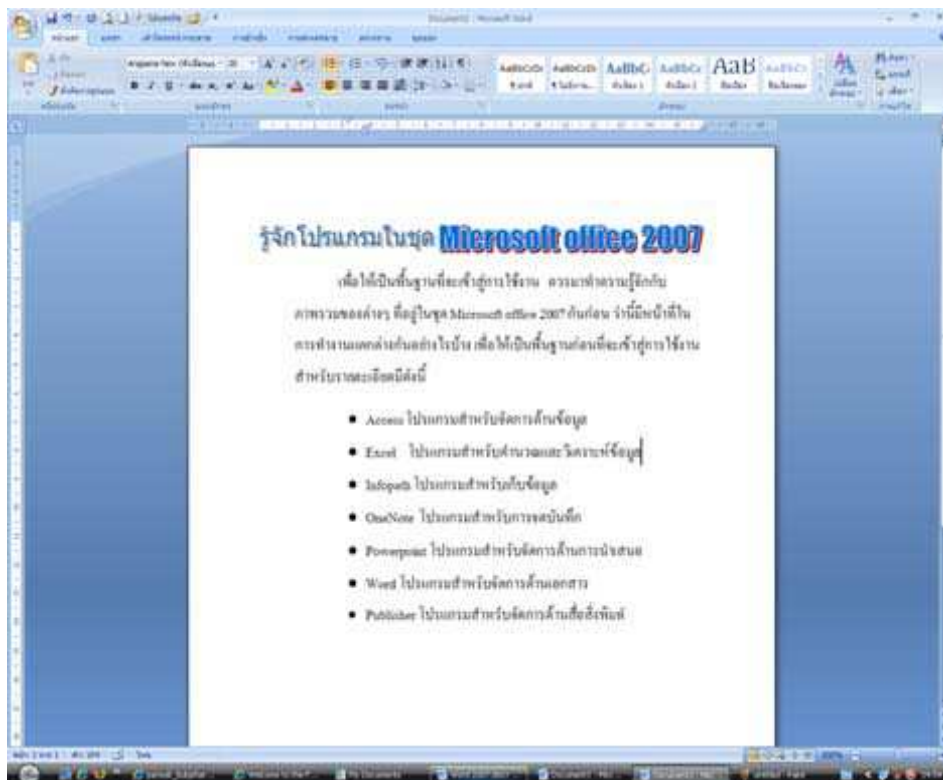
รู้จักโปรแกรมในชุด Microsoft office 2007

เพื่อให้เป็นพื้นฐานที่จะเข้าสู่การใช้งาน ควรมาทำความรู้จักกับ ความสามารถต่างๆ ที่อยู่ในชุด Microsoft office 2007 กันก่อน ว่านี้มีหน้าที่ใน การทำงานแตกต่างกันอย่างไรบ้าง เพื่อให้เป็นพื้นฐานก่อนที่จะเข้าสู่การใช้งาน สำหรับรายละเอียดมีดังนี้

- Access โปรแกรมสำหรับจัดการด้านข้อมูล
- Excel โปรแกรมสำหรับคำนวณและวิเคราะห์ข้อมูล
- Infopath โปรแกรมสำหรับเก็บข้อมูล
- OneNote โปรแกรมสำหรับการจดบันทึก
- Powerpoint โปรแกรมสำหรับจัดการด้านการนำเสนอ
- Word โปรแกรมสำหรับจัดการด้านเอกสาร
- Publisher โปรแกรมสำหรับจัดการด้านสื่อสิ่งพิมพ์